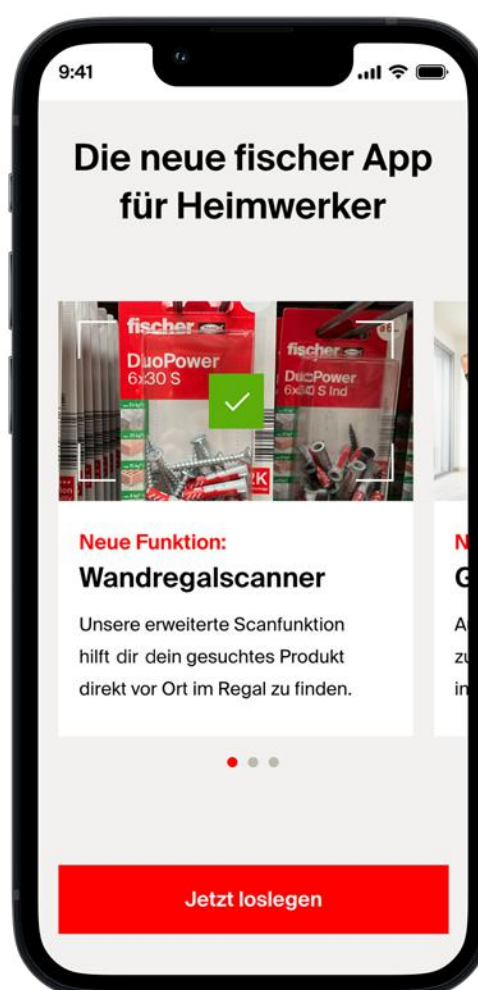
9:41

Die neue fischer App für Heimwerker

fischer
DuoPower
6x30 S

fischer
DuoPower
6x30 S Ind

Neue Funktion:
Wandregalscanner

Unsere erweiterte Scanfunktion hilft dir dein gesuchtes Produkt direkt vor Ort im Regal zu finden.

N
G
A
zu
in

Jetzt loslegen